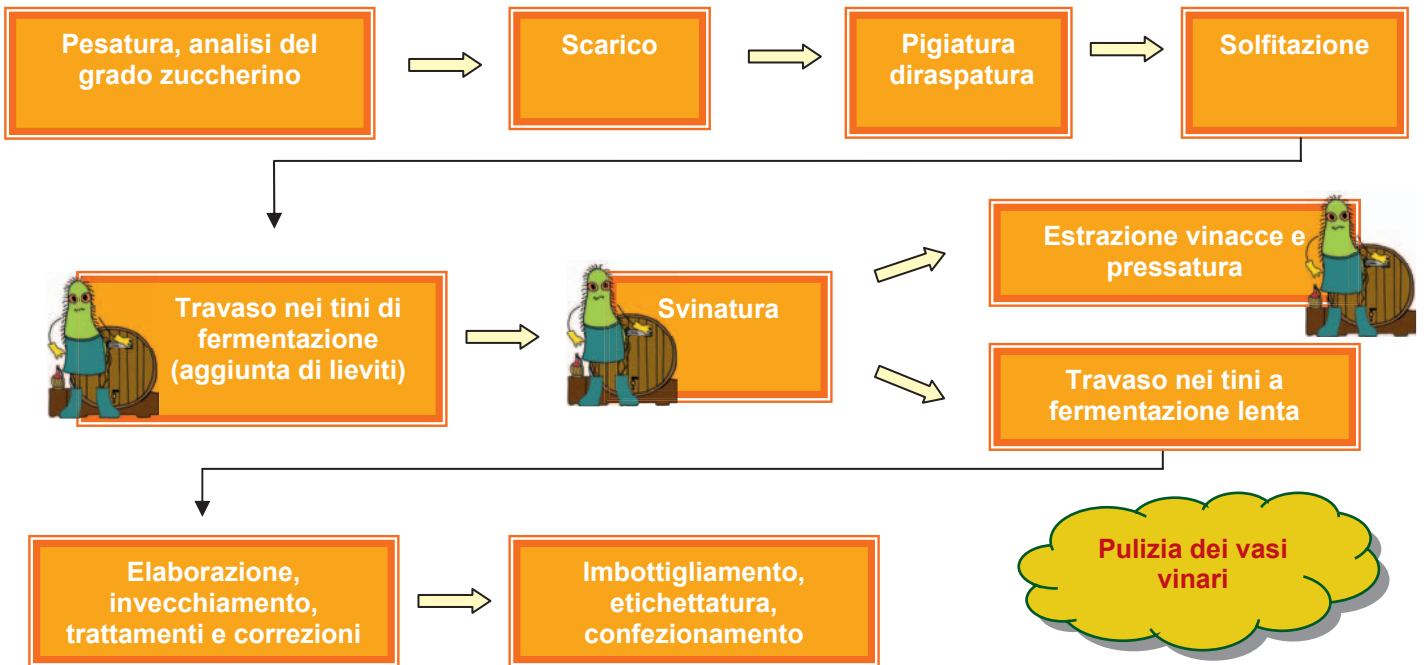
Pesatura, analisi del grado zuccherino

Scarico

Pigiatura diraspatura

Solfitazione

Travaso nei tini di fermentazione (aggiunta di lieviti)

Svinatura

Estrazione vinacce e pressatura

Travaso nei tini a fermentazione lenta

Elaborazione, invecchiamento, trattamenti e correzioni

Imbottigliamento, etichettatura, confezionamento

Pulizia dei vasi vinari